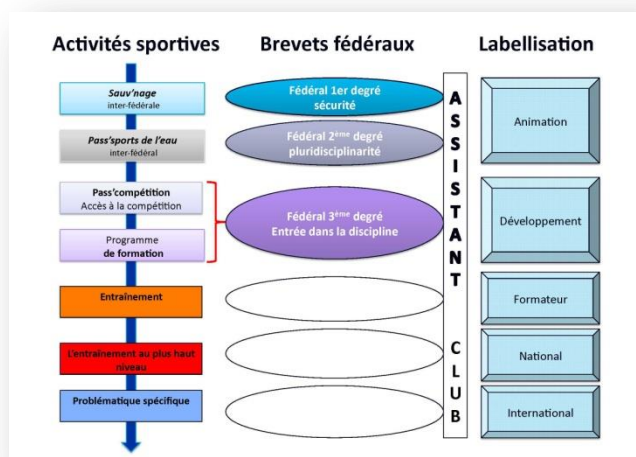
Activités sportives

Brevets fédéraux

Labellisation

Sauv'nage
inter-fédérale

Pass'sports de l'eau
inter-fédéral

Pass'compétition
Accès à la compétition

Programme
de formation

Entraînement

L'entraînement au plus haut niveau

Problématique spécifique

Fédéral 1er degré
sécurité

Fédéral 2$^{ème}$ degré
pluridisciplinarité

Fédéral 3$^{ème}$ degré
Entrée dans la discipline

A
S
S
I
S
T
A
N
T

C
L
U
B

Animation

Développement

Formateur

National

International